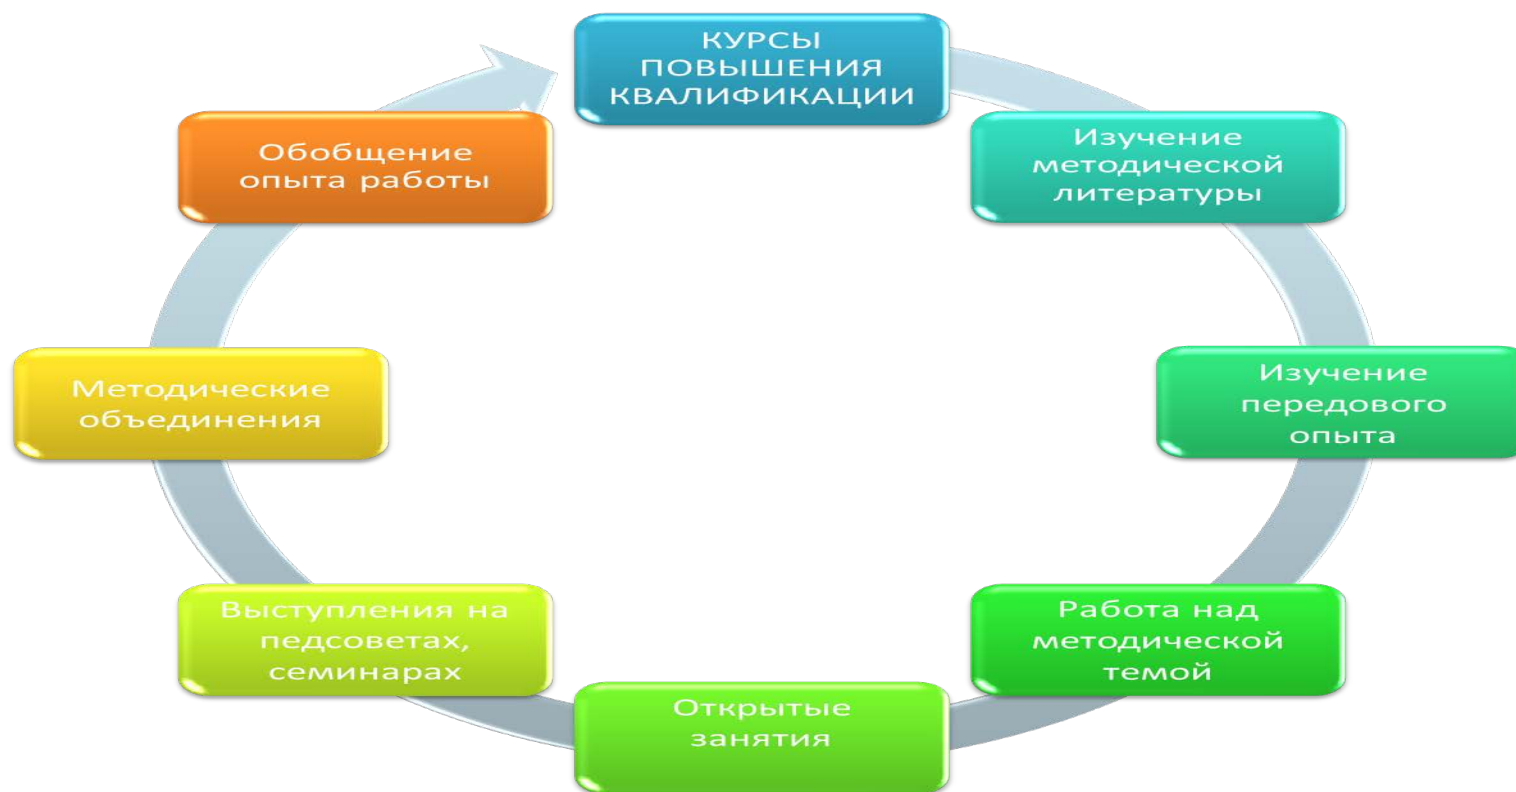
КУРСЫ ПОВЫШЕНИЯ КВАЛИФИКАЦИИ

Изучение методической литературы

Изучение передового опыта

Работа над методической темой

Открытые занятия

Выступления на педсоветах, семинарах

Методические объединения

Обобщение опыта работы